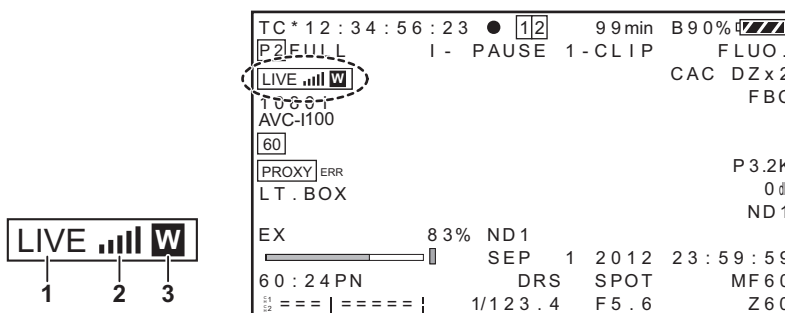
LIVE W
1 2 3

TC*12:34:56:23 ● 1 2 99min B90%
P2 FULL I- PAUSE 1-CLIP FLUO.
LIVE W CAC DZx2
1080i FBC
AVC-I100
60
PROXY ERR P3.2K
LT.BOX 0dB
ND1
EX 83% ND1
SEP 1 2012 23:59:59
60:24PN DRS SPOT MF60
S1 S2 ===|=====| 1/123.4 F5.6 Z60